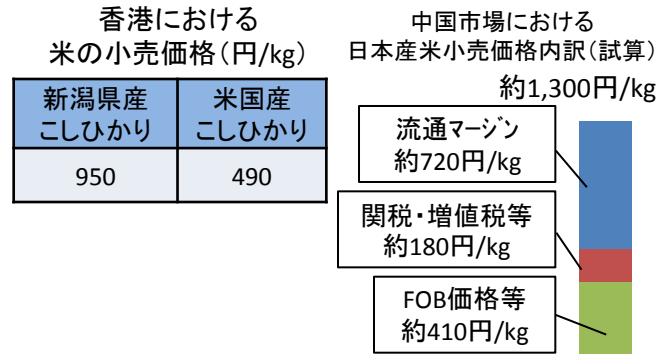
香港における
米の小売価格（円/kg）

| 新潟県産 こしひかり | 米国産 こしひかり |
|---|---|
| 950 | 490 |

中国市場における
日本産米小売価格内訳（試算）

約1,300円/kg

流通マージン
約720円/kg

関税・増値税等
約180円/kg

FOB価格等
約410円/kg